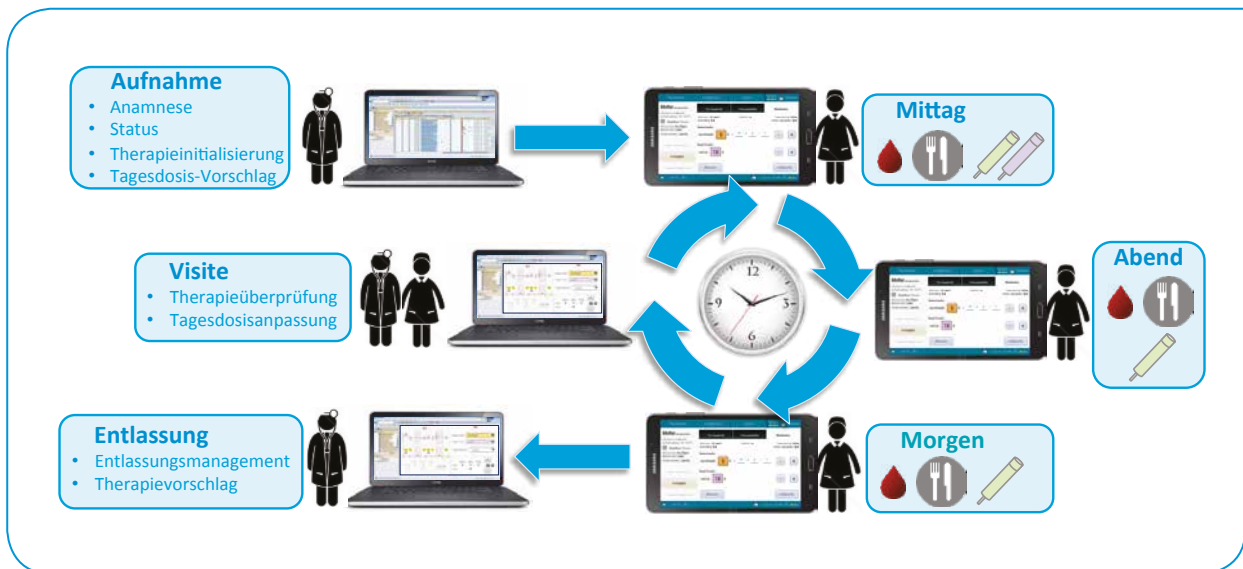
Aufnahme
• Anamnese
• Status
• Therapieinitialisierung
• Tagesdosis-Vorschlag

Mittag

Visite
• Therapieüberprüfung
• Tagesdosisanpassung

Abend

Entlassung
• Entlassungsmanagement
• Therapievorschlag

Morgen